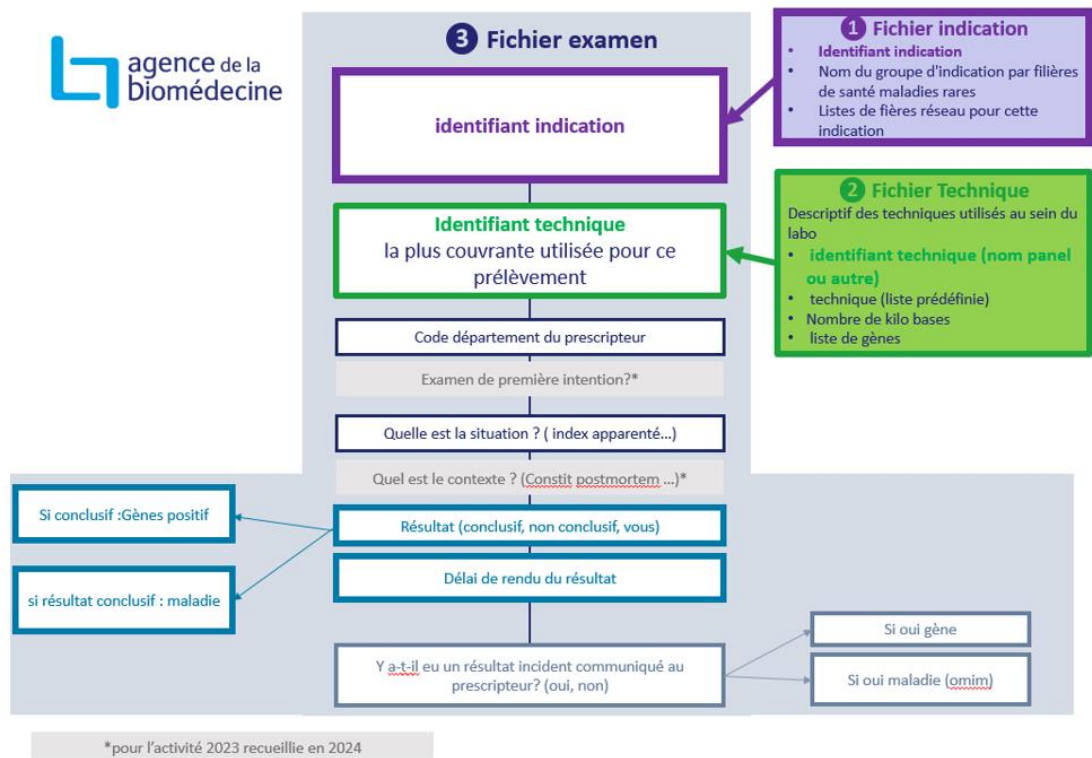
agence de la biomédecine

3 Fichier examen

identifiant indication

Identifiant technique
la plus couvrante utilisée pour ce prélèvement

Code département du prescripteur

Examen de première intention?*

Quelle est la situation ? ( index apparenté…)

Quel est le contexte ? (Constit postmortem …)*

Résultat (conclusif, non conclusif, vous)

Délai de rendu du résultat

Y a-t-il eu un résultat incident communiqué au prescripteur? (oui, non)

1 Fichier indication
• Identifiant indication
• Nom du groupe d'indication par filières de santé maladies rares
• Listes de fières réseau pour cette indication

2 Fichier Technique
Descriptif des techniques utilisés au sein du labo
• identifiant technique (nom panel ou autre)
• technique (liste prédéfinie)
• Nombre de kilo bases
• liste de gènes

Si conclusif :Gènes positif

si résultat conclusif : maladie

Si oui gène

Si oui maladie (omim)

*pour l'activité 2023 recueillie en 2024